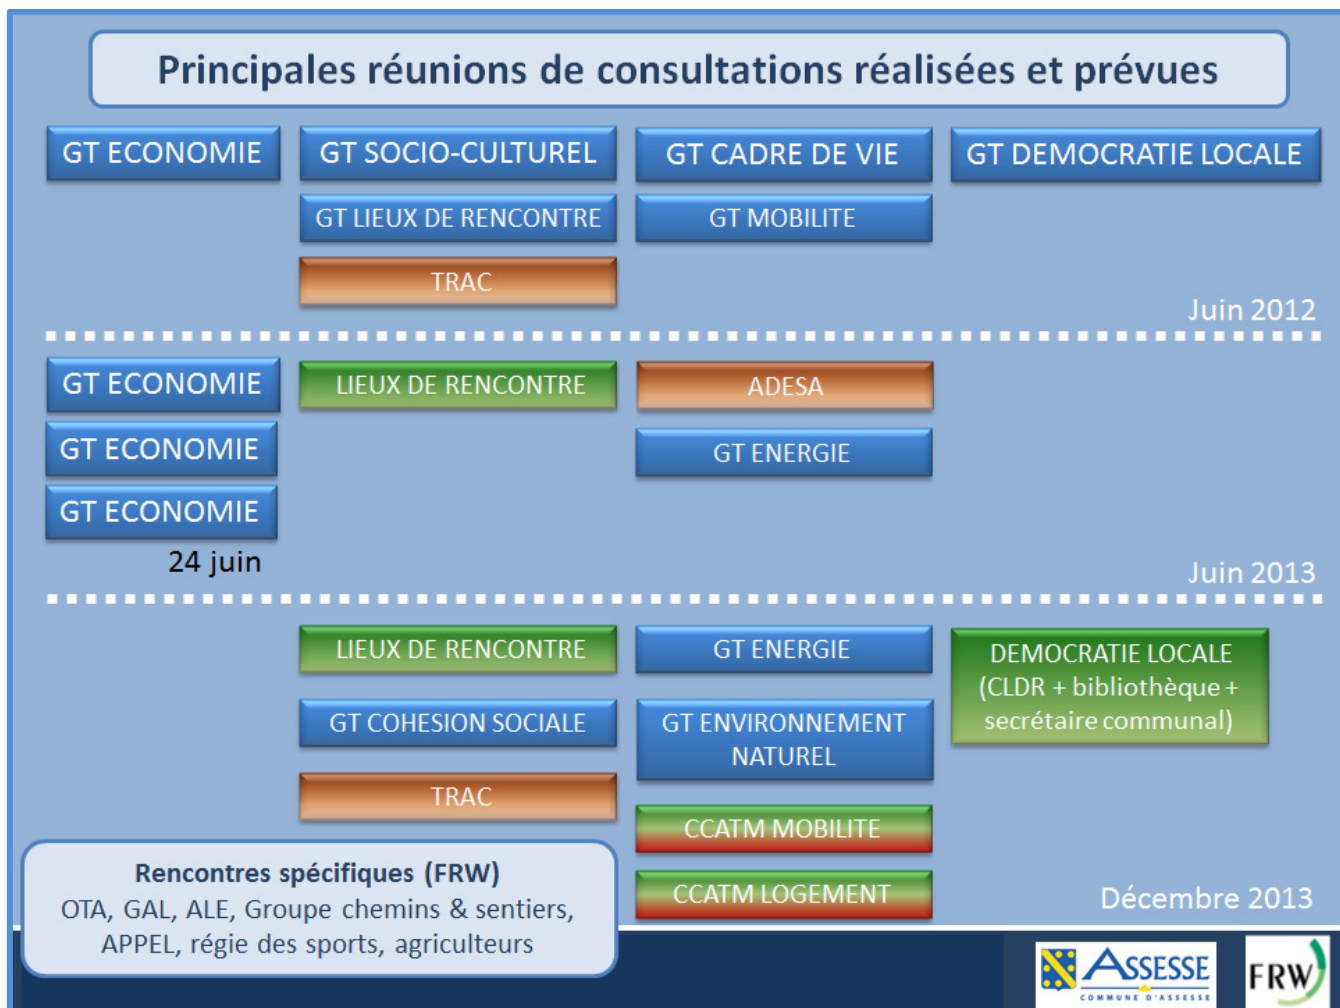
Principales réunions de consultations réalisées et prévues

GT ECONOMIE

GT SOCIO-CULTUREL

GT LIEUX DE RENCONTRE

TRAC

GT CADRE DE VIE

GT MOBILITE

GT DEMOCRATIE LOCALE

Juin 2012

GT ECONOMIE

GT ECONOMIE

GT ECONOMIE

24 juin

LIEUX DE RENCONTRE

ADESA

GT ENERGIE

Juin 2013

LIEUX DE RENCONTRE

GT COHESION SOCIALE

TRAC

GT ENERGIE

GT ENVIRONNEMENT NATUREL

CCATM MOBILITE

CCATM LOGEMENT

DEMOCRATIE LOCALE (CLDR + bibliothèque + secrétaire communal)

Rencontres spécifiques (FRW)
OTA, GAL, ALE, Groupe chemins & sentiers, APPEL, régie des sports, agriculteurs

Décembre 2013

ASSESSE
COMMUNE D'ASSESSE

FRW